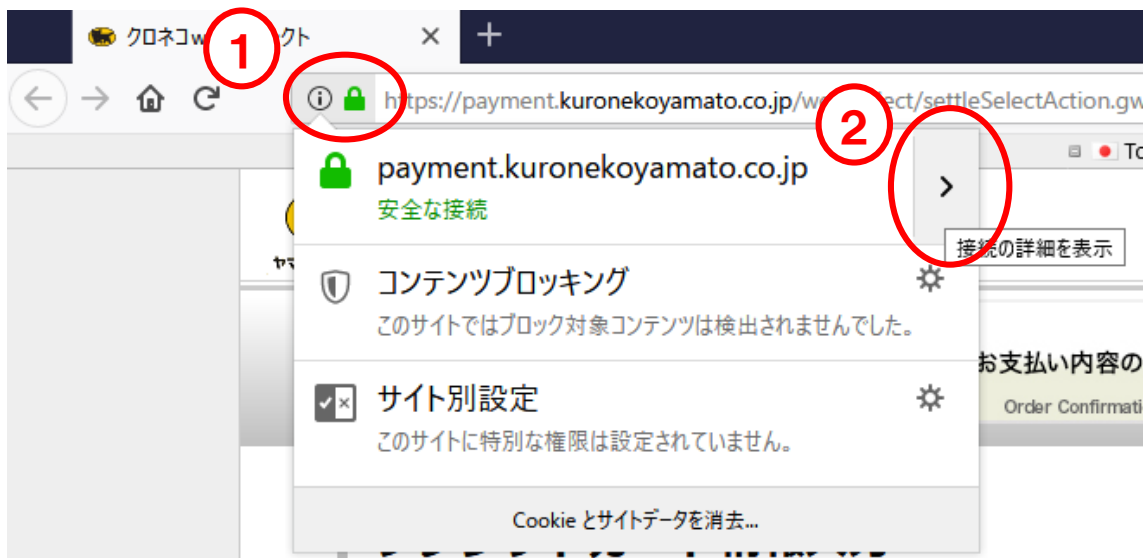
クロネコw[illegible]クト

1

https://payment.kuronekoyamato.co.jp/w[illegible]ect/settleSelectAction.gw

2

To

payment.kuronekoyamato.co.jp

安全な接続

接続の詳細を表示

ヤマ

コンテンツブロッキング

このサイトではブロック対象コンテンツは検出されませんでした。

お支払い内容の

サイト別設定

Order Confirmati

このサイトに特別な権限は設定されていません。

Cookie とサイトデータを消去...